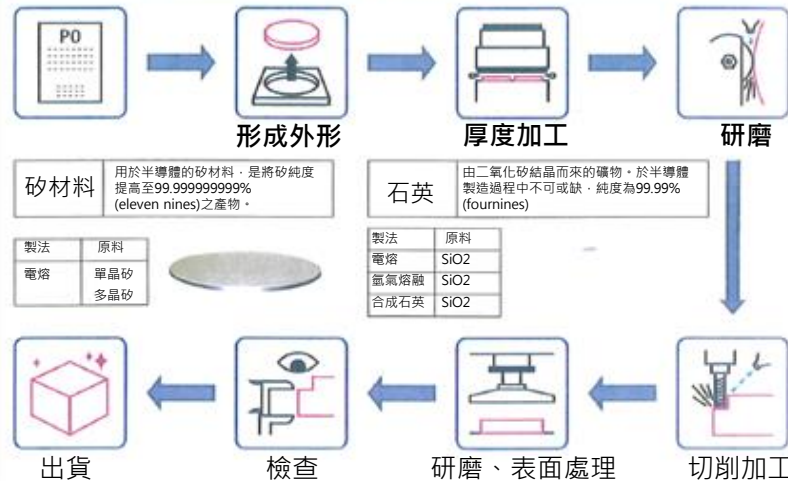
PO

形成外形

厚度加工

研磨

| 矽材料 | 用於半導體的矽材料，是將矽純度提高至99.999999999% (eleven nines)之產物。 |
|---|---|

| 石英 | 由二氧化矽結晶而來的礦物。於半導體製造過程中不可或缺，純度為99.99% (fournines) |
|---|---|

| 製法 | 原料 |
|---|---|
| 電熔 | 單晶矽 多晶矽 |

| 製法 | 原料 |
|---|---|
| 電熔 | SiO2 |
| 氫氣熔融 | SiO2 |
| 合成石英 | SiO2 |

出貨

檢查

研磨、表面處理

切削加工